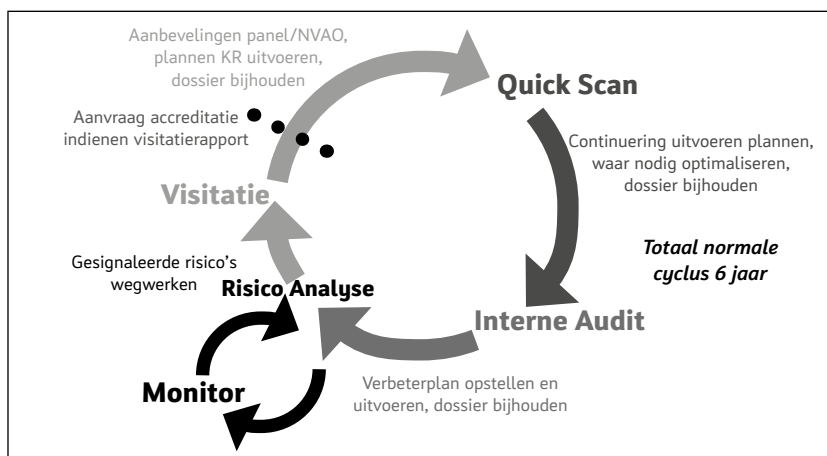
Aanbevelingen panel/NVAO, plannen KR uitvoeren, dossier bijhouden

Quick Scan

Aanvraag accreditatie indienen visitatierapport

Continuering uitvoeren plannen, waar nodig optimaliseren, dossier bijhouden

Visitatie

Totaal normale cyclus 6 jaar

Gesignaleerde risico's wegwerken

Risico Analyse

Interne Audit

Monitor

Verbeterplan opstellen en uitvoeren, dossier bijhouden